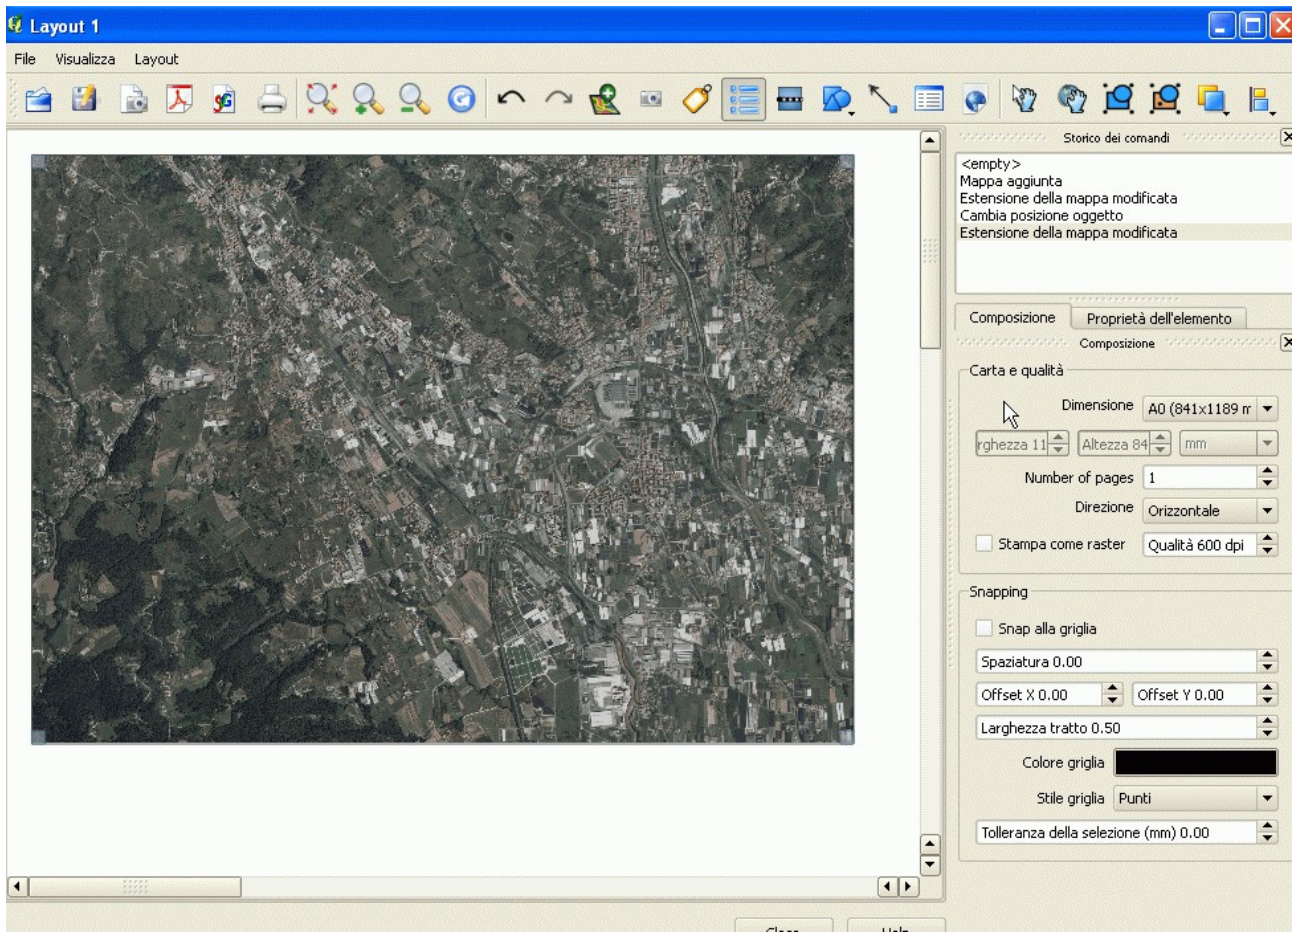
Layout 1

File Visualizza Layout

Storico dei comandi

<empty>
Mappa aggiunta
Estensione della mappa modificata
Cambia posizione oggetto
Estensione della mappa modificata

Composizione | Proprietà dell'elemento

Composizione

Carta e qualità

Dimensione A0 (841x1189 m

rghezza 11 | Altezza 84 | mm

Number of pages 1

Direzione Orizzontale

Stampa come raster | Qualità 600 dpi

Snapping

Snap alla griglia

Spaziatura 0.00

Offset X 0.00 | Offset Y 0.00

Larghezza tratto 0.50

Colore griglia

Stile griglia Punti

Tolleranza della selezione (mm) 0.00

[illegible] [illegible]